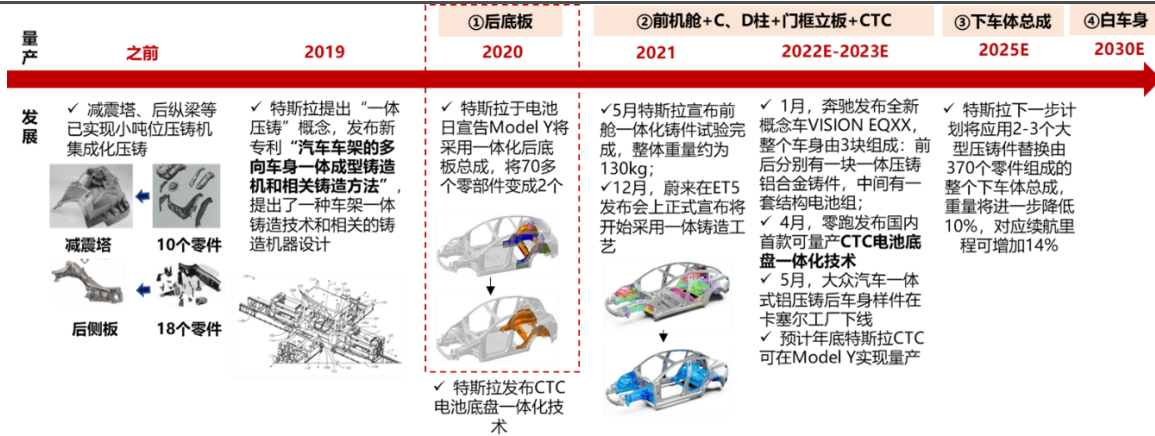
量产

①后底板

②前机舱+C、D柱+门框立板+CTC

③下车体总成

④白车身

之前

2019

2020

2021

2022E-2023E

2025E

2030E

发展

✓ 减震塔、后纵梁等已实现小吨位压铸机集成化压铸

减震塔

10个零件

后侧板

18个零件

✓ 特斯拉提出“一体压铸”概念，发布新专利“汽车车架的多向车身一体成型铸造机和相关铸造方法”，提出了一种车架一体铸造技术和相关的铸造机器设计

✓ 特斯拉于电池日宣告Model Y将采用一体化后底板总成，将70多个零部件变成2个

✓ 特斯拉发布CTC电池底盘一体化技术

✓5月特斯拉宣布前舱一体化铸件试验完成，整体重量约为130kg；
✓12月，蔚来在ET5发布会上正式宣布将开始采用一体铸造工艺

✓ 1月，奔驰发布全新概念车VISION EQXX，整个车身由3块组成：前后分别有一块一体压铸铝合金铸件，中间有一套结构电池组；
✓ 4月，零跑发布国内首款可量产CTC电池底盘一体化技术
✓ 5月，大众汽车一体式铝压铸后车身样件在卡塞尔工厂下线
✓ 预计年底特斯拉CTC可在Model Y实现量产

✓ 特斯拉下一步计划将应用2-3个大型压铸件替换由370个零件组成的整个下车体总成，重量将进一步降低10%，对应续航里程可增加14%